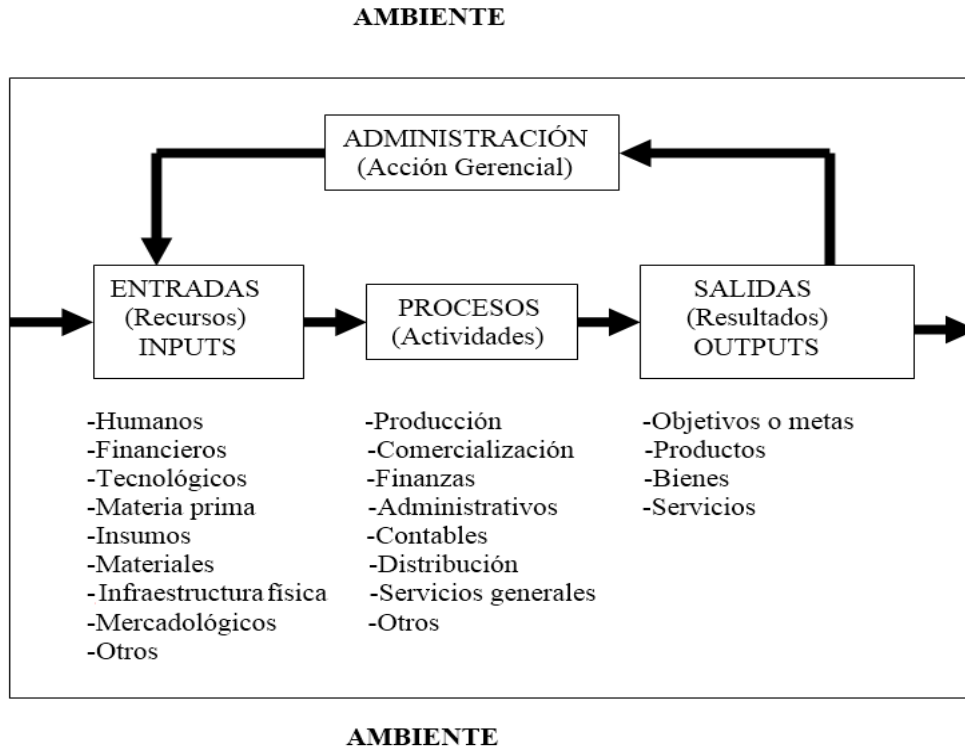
AMBIENTE

ADMINISTRACIÓN
(Acción Gerencial)

ENTRADAS
(Recursos)
INPUTS

PROCESOS
(Actividades)

SALIDAS
(Resultados)
OUTPUTS

-Humanos
-Financieros
-Tecnológicos
-Materia prima
-Insumos
-Materiales
-Infraestructura física
-Mercadológicos
-Otros

-Producción
-Comercialización
-Finanzas
-Administrativos
-Contables
-Distribución
-Servicios generales
-Otros

-Objetivos o metas
-Productos
-Bienes
-Servicios

AMBIENTE